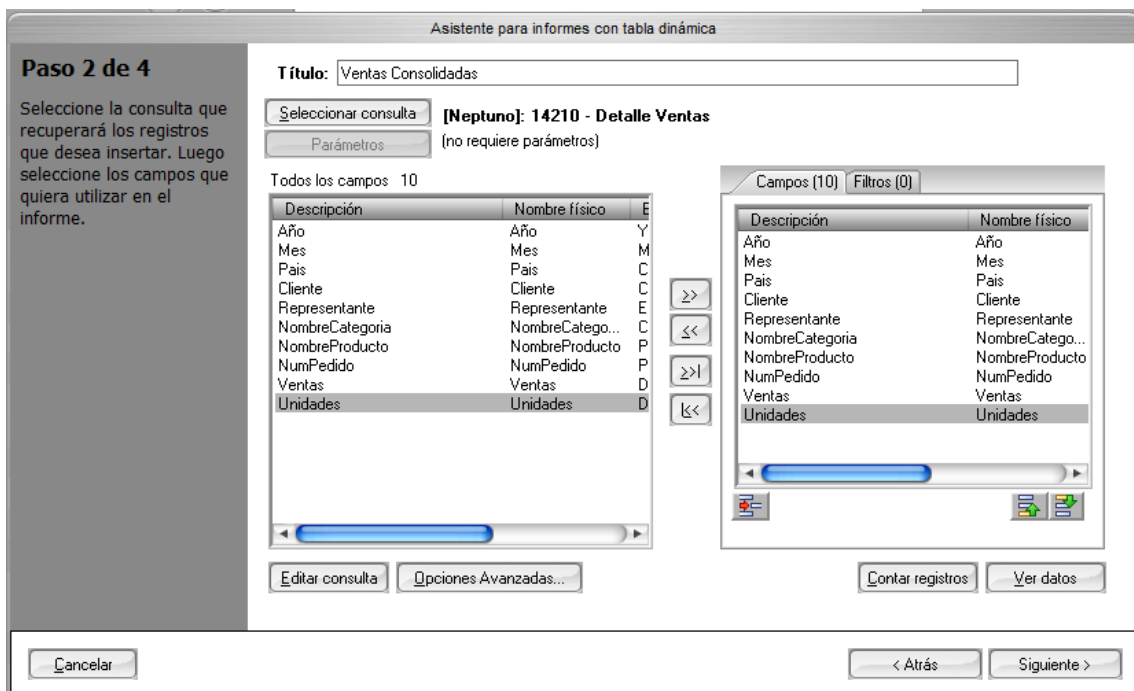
Asistente para informes con tabla dinámica

Paso 2 de 4

Seleccione la consulta que recuperará los registros que desea insertar. Luego seleccione los campos que quiera utilizar en el informe.

Título: Ventas Consolidadas

Seleccionar consulta [Neptuno]: 14210 - Detalle Ventas

Parámetros (no requiere parámetros)

Todos los campos 10

| Descripción | Nombre físico | E |
|---|---|---|
| Año | Año | Y |
| Mes | Mes | M |
| Pais | Pais | C |
| Cliente | Cliente | C |
| Representante | Representante | E |
| NombreCategoria | NombreCatego... | C |
| NombreProducto | NombreProducto | P |
| NumPedido | NumPedido | P |
| Ventas | Ventas | D |
| Unidades | Unidades | D |

>> << >>| |<<

Campos (10) Filtros (0)

| Descripción | Nombre físico |
|---|---|
| Año | Año |
| Mes | Mes |
| Pais | Pais |
| Cliente | Cliente |
| Representante | Representante |
| NombreCategoria | NombreCatego... |
| NombreProducto | NombreProducto |
| NumPedido | NumPedido |
| Ventas | Ventas |
| Unidades | Unidades |

Editar consulta Opciones Avanzadas... Contar registros Ver datos

Cancelar < Atrás Siguiente >